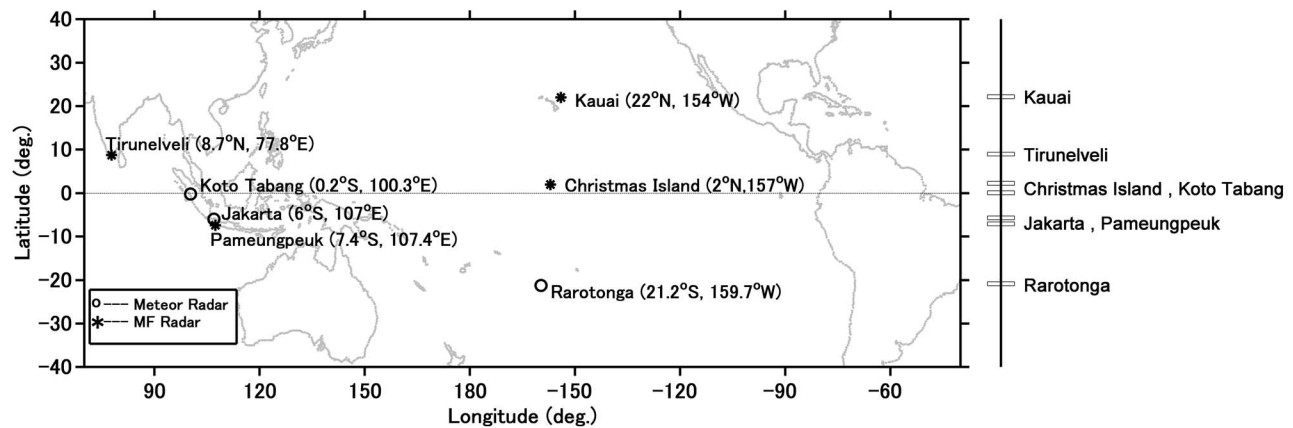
40
30
20
10
0
−10
−20
−30
−40
Latitude (deg.)

Kauai (22$^{o}$N, 154$^{o}$W)
Tirunelveli (8.7$^{o}$N, 77.8$^{o}$E)
Koto Tabang (0.2$^{o}$S, 100.3$^{o}$E)
Christmas Island (2$^{o}$N,157$^{o}$W)
Jakarta (6$^{o}$S, 107$^{o}$E)
Pameungpeuk (7.4$^{o}$S, 107.4$^{o}$E)
Rarotonga (21.2$^{o}$S, 159.7$^{o}$W)

Meteor Radar
MF Radar

90
120
150
180
−150
−120
−90
−60
Longitude (deg.)

Kauai
Tirunelveli
Christmas Island , Koto Tabang
Jakarta , Pameungpeuk
Rarotonga